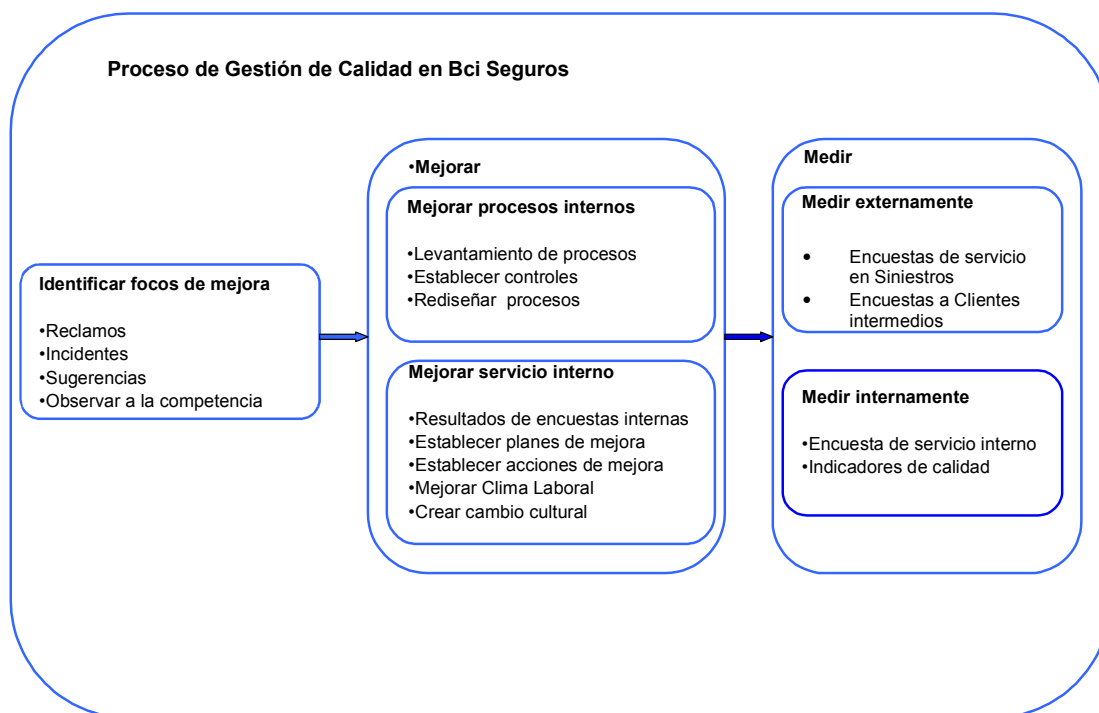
Proceso de Gestión de Calidad en Bci Seguros

Identificar focos de mejora

•Reclamos
•Incidentes
•Sugerencias
•Observar a la competencia

•Mejorar

Mejorar procesos internos

•Levantamiento de procesos
•Establecer controles
•Rediseñar procesos

Mejorar servicio interno

•Resultados de encuestas internas
•Establecer planes de mejora
•Establecer acciones de mejora
•Mejorar Clima Laboral
•Crear cambio cultural

Medir

Medir externamente

• Encuestas de servicio en Siniestros
• Encuestas a Clientes intermedios

Medir internamente

•Encuesta de servicio interno
•Indicadores de calidad